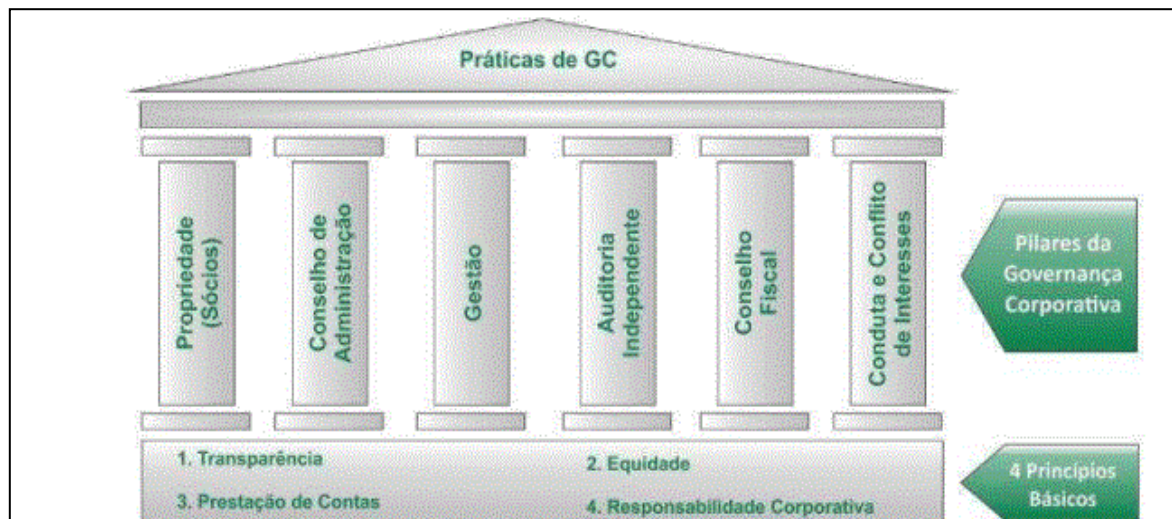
Práticas de GC

Propriedade (Sócios)

Conselho de Administração

Gestão

Auditoria Independente

Conselho Fiscal

Conduta e Conflito de Interesses

Pilares da Governança Corporativa

1. Transparência

2. Equidade

3. Prestação de Contas

4. Responsabilidade Corporativa

4 Princípios Básicos